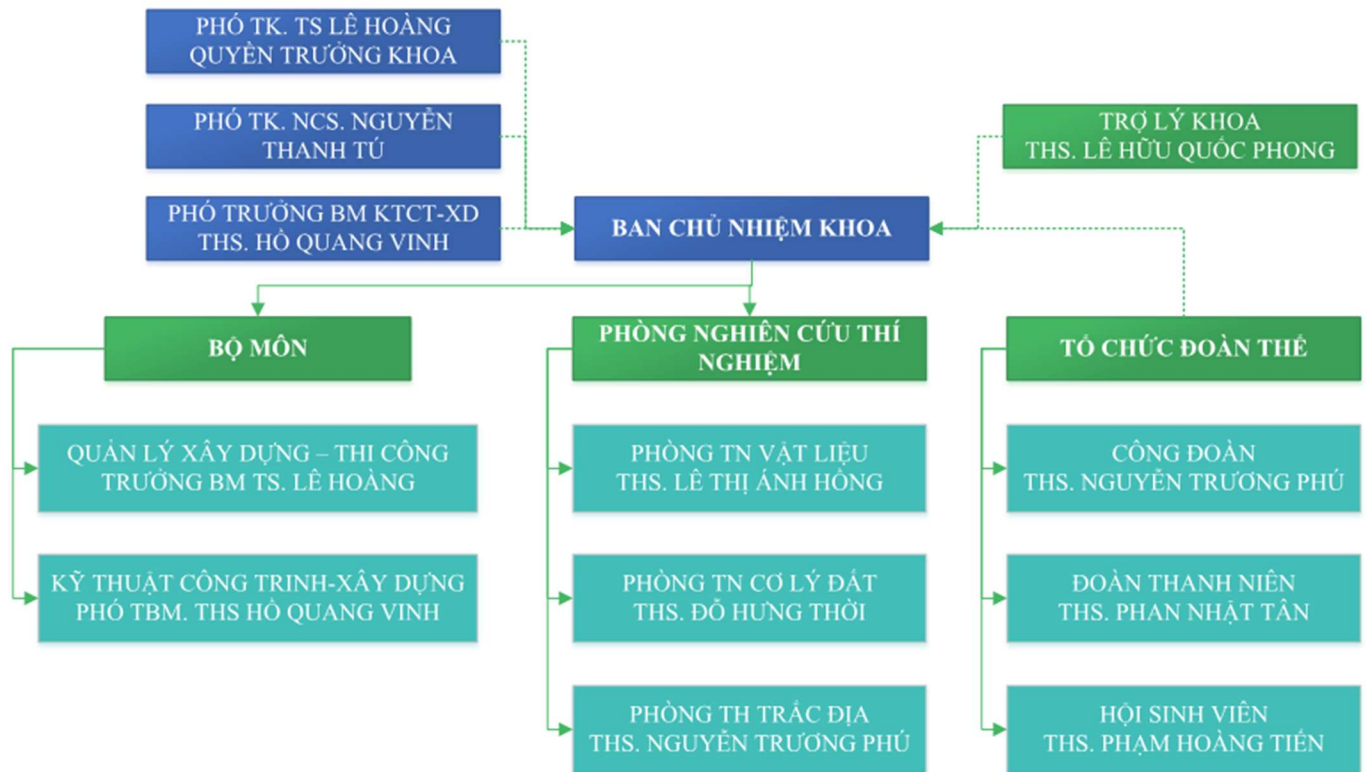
PHÓ TK. TS LÊ HOÀNG QUYỀN TRƯỞNG KHOA

PHÓ TK. NCS. NGUYỄN THANH TÚ

PHÓ TRƯỞNG BM KTCT-XD THS. HỒ QUANG VINH

TRỢ LÝ KHOA THS. LÊ HỮU QUỐC PHONG

BAN CHỦ NHIỆM KHOA

BỘ MÔN

PHÒNG NGHIÊN CỨU THÍ NGHIỆM

TỔ CHỨC ĐOÀN THỂ

QUẢN LÝ XÂY DỰNG – THI CÔNG TRƯỞNG BM TS. LÊ HOÀNG

KỸ THUẬT CÔNG TRINH-XÂY DỰNG PHÓ TBM. THS HỒ QUANG VINH

PHÒNG TN VẬT LIỆU THS. LÊ THỊ ÁNH HỒNG

PHÒNG TN CƠ LÝ ĐẤT THS. ĐỖ HƯNG THỜI

PHÒNG TH TRẮC ĐỊA THS. NGUYỄN TRƯƠNG PHÚ

CÔNG ĐOÀN THS. NGUYỄN TRƯƠNG PHÚ

ĐOÀN THANH NIÊN THS. PHAN NHẬT TÂN

HỘI SINH VIÊN THS. PHẠM HOÀNG TIẾN